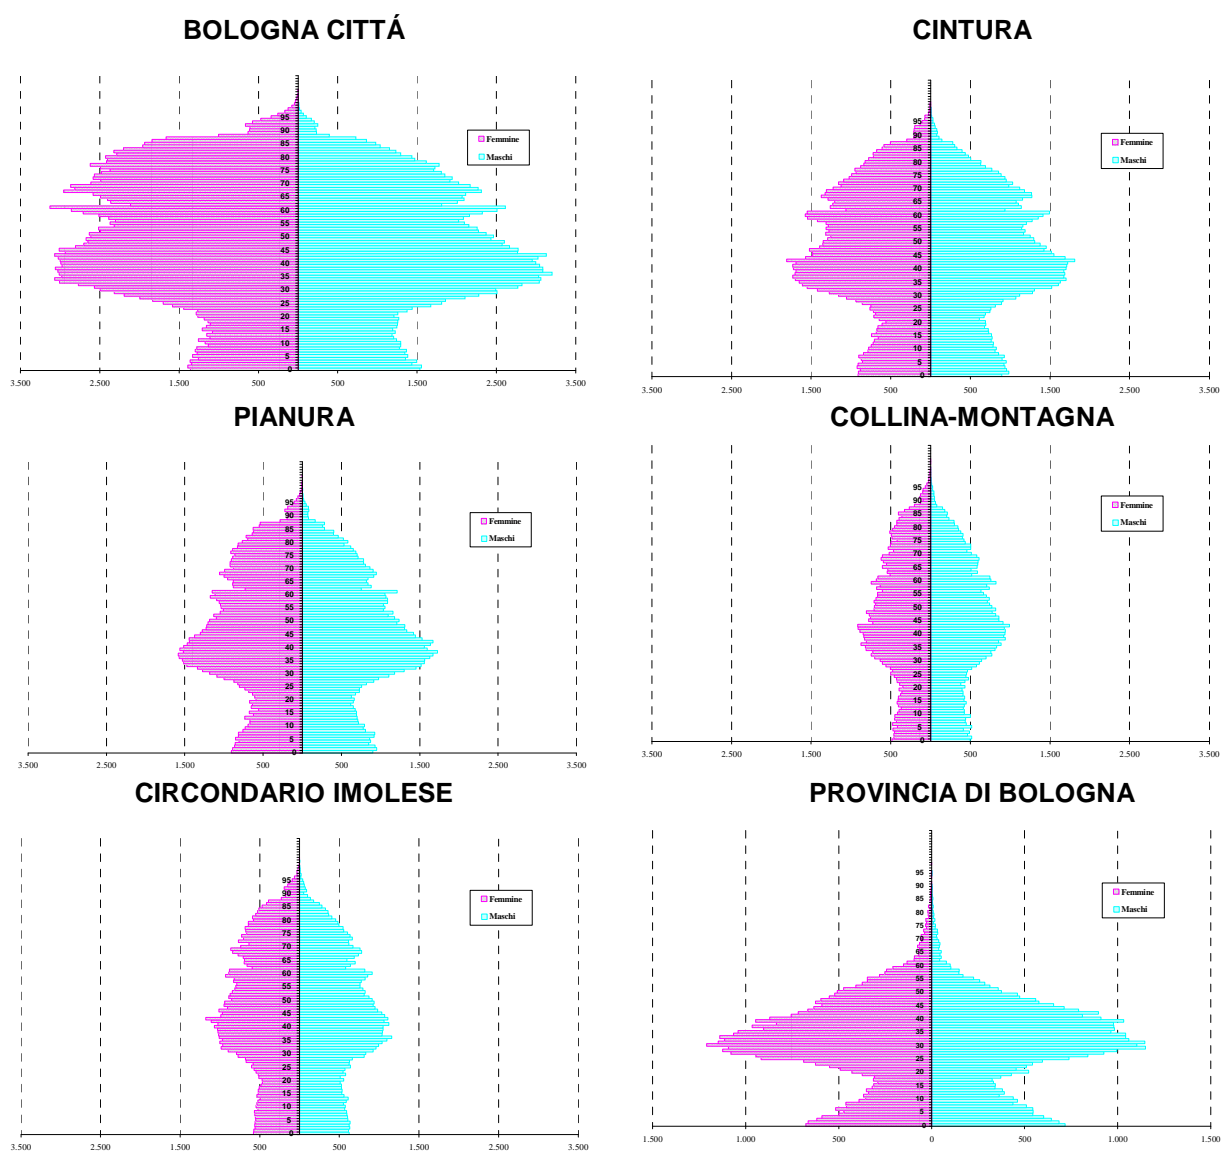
BOLOGNA CITTÁ

95
90
85
80
75
70
65
60
55
50
45
40
35
30
25
20
15
10
5
0

Femmine
Maschi

3.500 2.500 1.500 500 500 1.500 2.500 3.500

CINTURA

95
90
85
80
75
70
65
60
55
50
45
40
35
30
25
20
15
10
5
0

Femmine
Maschi

3.500 2.500 1.500 500 500 1.500 2.500 3.500

PIANURA

95
90
85
80
75
70
65
60
55
50
45
40
35
30
25
20
15
10
5
0

Femmine
Maschi

3.500 2.500 1.500 500 500 1.500 2.500 3.500

COLLINA-MONTAGNA

95
90
85
80
75
70
65
60
55
50
45
40
35
30
25
20
15
10
5
0

Femmine
Maschi

3.500 2.500 1.500 500 500 1.500 2.500 3.500

CIRCONDARIO IMOLESE

95
90
85
80
75
70
65
60
55
50
45
40
35
30
25
20
15
10
5
0

Femmine
Maschi

3.500 2.500 1.500 500 500 1.500 2.500 3.500

PROVINCIA DI BOLOGNA

95
90
85
80
75
70
65
60
55
50
45
40
35
30
25
20
15
10
5
0

Femmine
Maschi

1.500 1.000 500 0 500 1.000 1.500